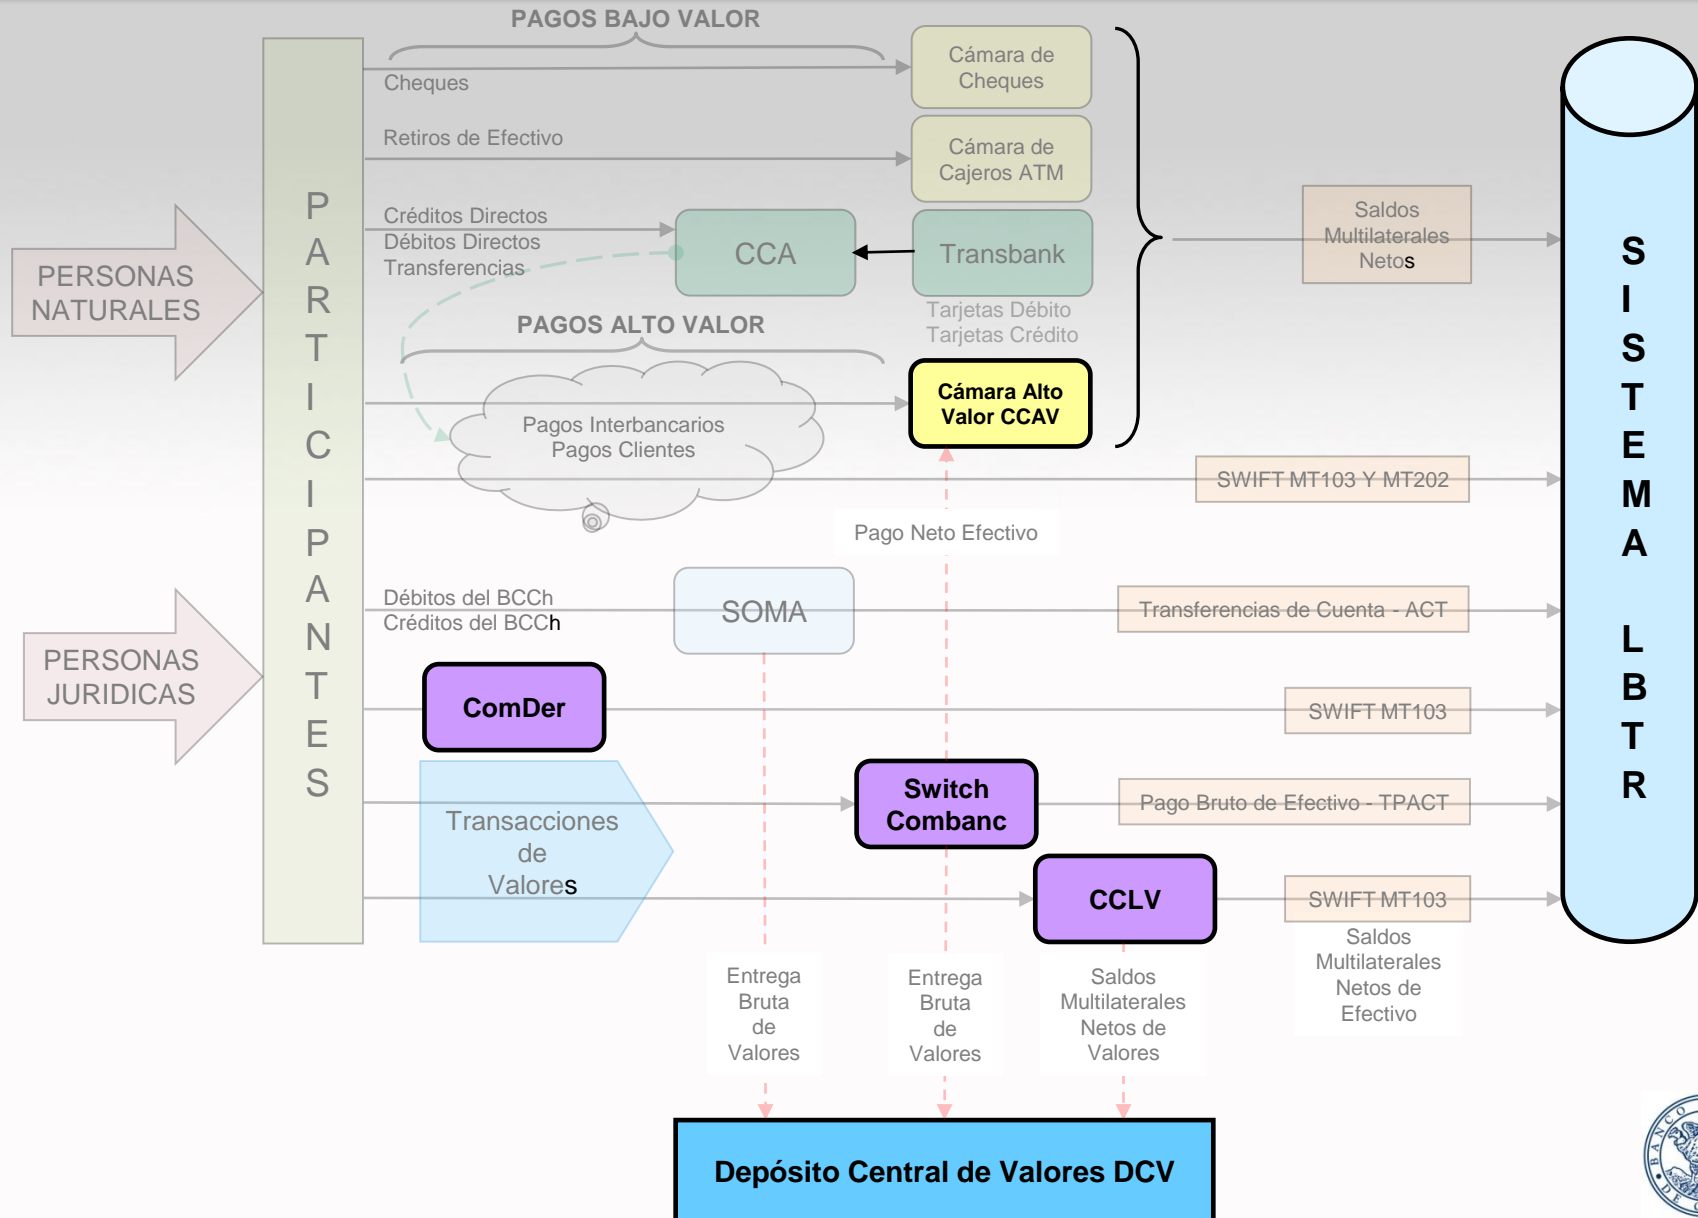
PAGOS BAJO VALOR

Cheques

Cámara de Cheques

Retiros de Efectivo

Cámara de Cajeros ATM

PERSONAS NATURALES

PARTICIPANTES

Créditos Directos
Débitos Directos
Transferencias

CCA

Transbank

Saldos Multilaterales Netos

Tarjetas Débito
Tarjetas Crédito

PAGOS ALTO VALOR

Cámara Alto Valor CCAV

Pagos Interbancarios
Pagos Clientes

SWIFT MT103 Y MT202

Pago Neto Efectivo

SISTEMA LBTR

PERSONAS JURIDICAS

Débitos del BCCh
Créditos del BCCh

SOMA

Transferencias de Cuenta - ACT

ComDer

SWIFT MT103

Switch Combanc

Pago Bruto de Efectivo - TPACT

Transacciones de Valores

CCLV

SWIFT MT103

Saldos Multilaterales Netos de Efectivo

Entrega Bruta de Valores

Entrega Bruta de Valores

Saldos Multilaterales Netos de Valores

Depósito Central de Valores DCV

BANCO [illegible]